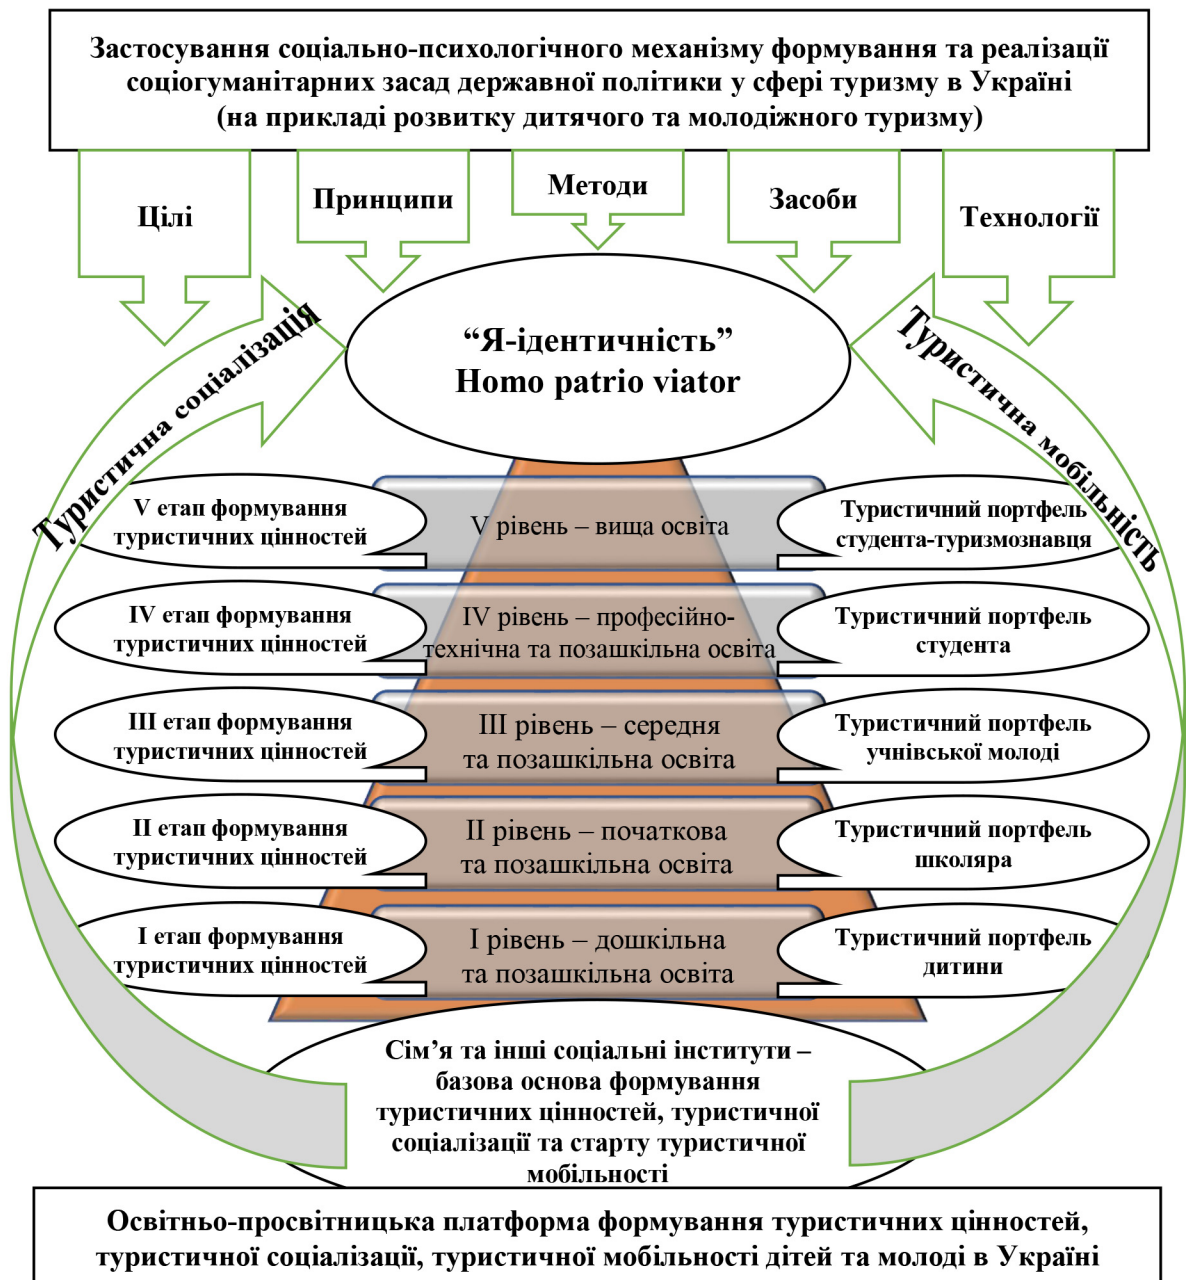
Застосування соціально-психологічного механізму формування та реалізації соціогуманітарних засад державної політики у сфері туризму в Україні (на прикладі розвитку дитячого та молодіжного туризму)

Цілі

Принципи

Методи

Засоби

Технології

Туристична соціалізація

Туристична мобільність

"Я-ідентичність"
Homo patrio viator

V етап формування туристичних цінностей

V рівень – вища освіта

Туристичний портфель студента-туризмознавця

IV етап формування туристичних цінностей

IV рівень – професійно-технічна та позашкільна освіта

Туристичний портфель студента

III етап формування туристичних цінностей

III рівень – середня та позашкільна освіта

Туристичний портфель учнівської молоді

II етап формування туристичних цінностей

II рівень – початкова та позашкільна освіта

Туристичний портфель школяра

I етап формування туристичних цінностей

I рівень – дошкільна та позашкільна освіта

Туристичний портфель дитини

Сім'я та інші соціальні інститути – базова основа формування туристичних цінностей, туристичної соціалізації та старту туристичної мобільності

Освітньо-просвітницька платформа формування туристичних цінностей, туристичної соціалізації, туристичної мобільності дітей та молоді в Україні